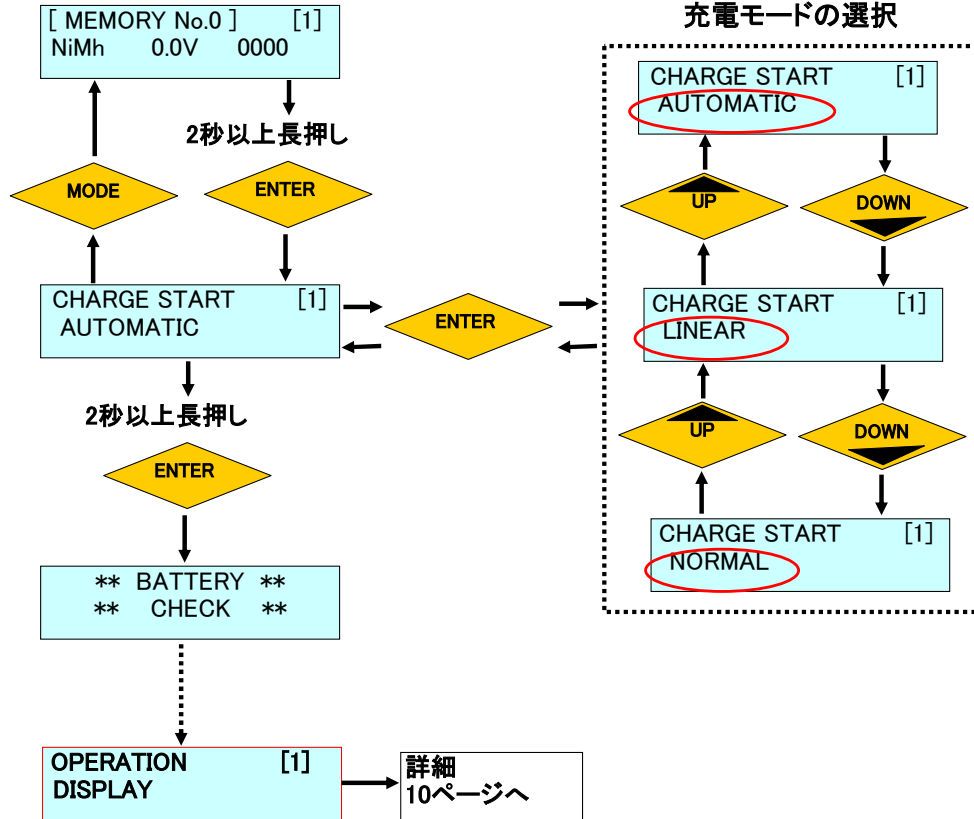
[ MEMORY No.0 ] [1]
NiMh 0.0V 0000

2秒以上長押し

MODE

ENTER

CHARGE START [1]
AUTOMATIC

ENTER

2秒以上長押し

ENTER

** BATTERY **
** CHECK **

OPERATION [1]
DISPLAY

詳細
10ページへ

充電モードの選択

CHARGE START [1]
AUTOMATIC

UP

DOWN

CHARGE START [1]
LINEAR

UP

DOWN

CHARGE START [1]
NORMAL